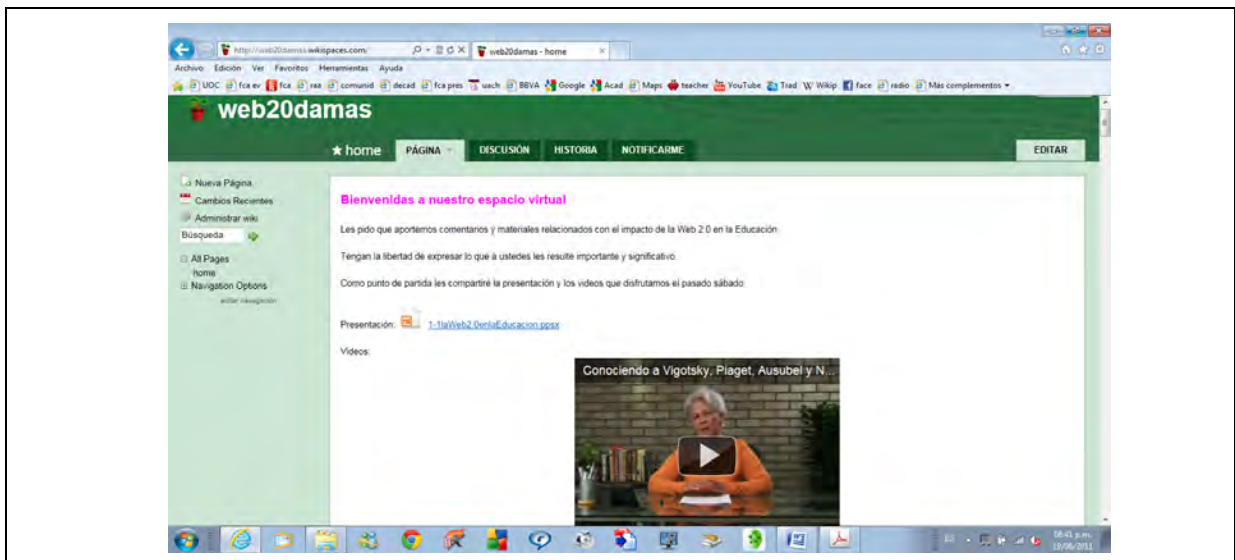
http://web20damas.wikispaces.com/
web20damas - home
Archivo Edición Ver Favoritos Herramientas Ayuda
UOC fca ev fca raa comunid decad fca pres uach BBVA Google Acad Maps teacher YouTube Trad Wikip face radio Más complementos

web20damas

★ home PÁGINA DISCUSIÓN HISTORIA NOTIFICARME EDITAR

Nueva Página
Cambios Recientes
Administrar wiki
Búsqueda
All Pages
home
Navigation Options
editar navegación

Bienvenidas a nuestro espacio virtual

Les pido que aportemos comentarios y materiales relacionados con el impacto de la Web 2.0 en la Educación.

Tengan la libertad de expresar lo que a ustedes les resulte importante y significativo.

Como punto de partida les compartiré la presentación y los videos que disfrutamos el pasado sábado.

Presentación: 1-1laWeb2.0enlaEducacion.ppsx

Videos:

Conociendo a Vigotsky, Piaget, Ausubel y N...

08:41 p.m.
13/06/2011